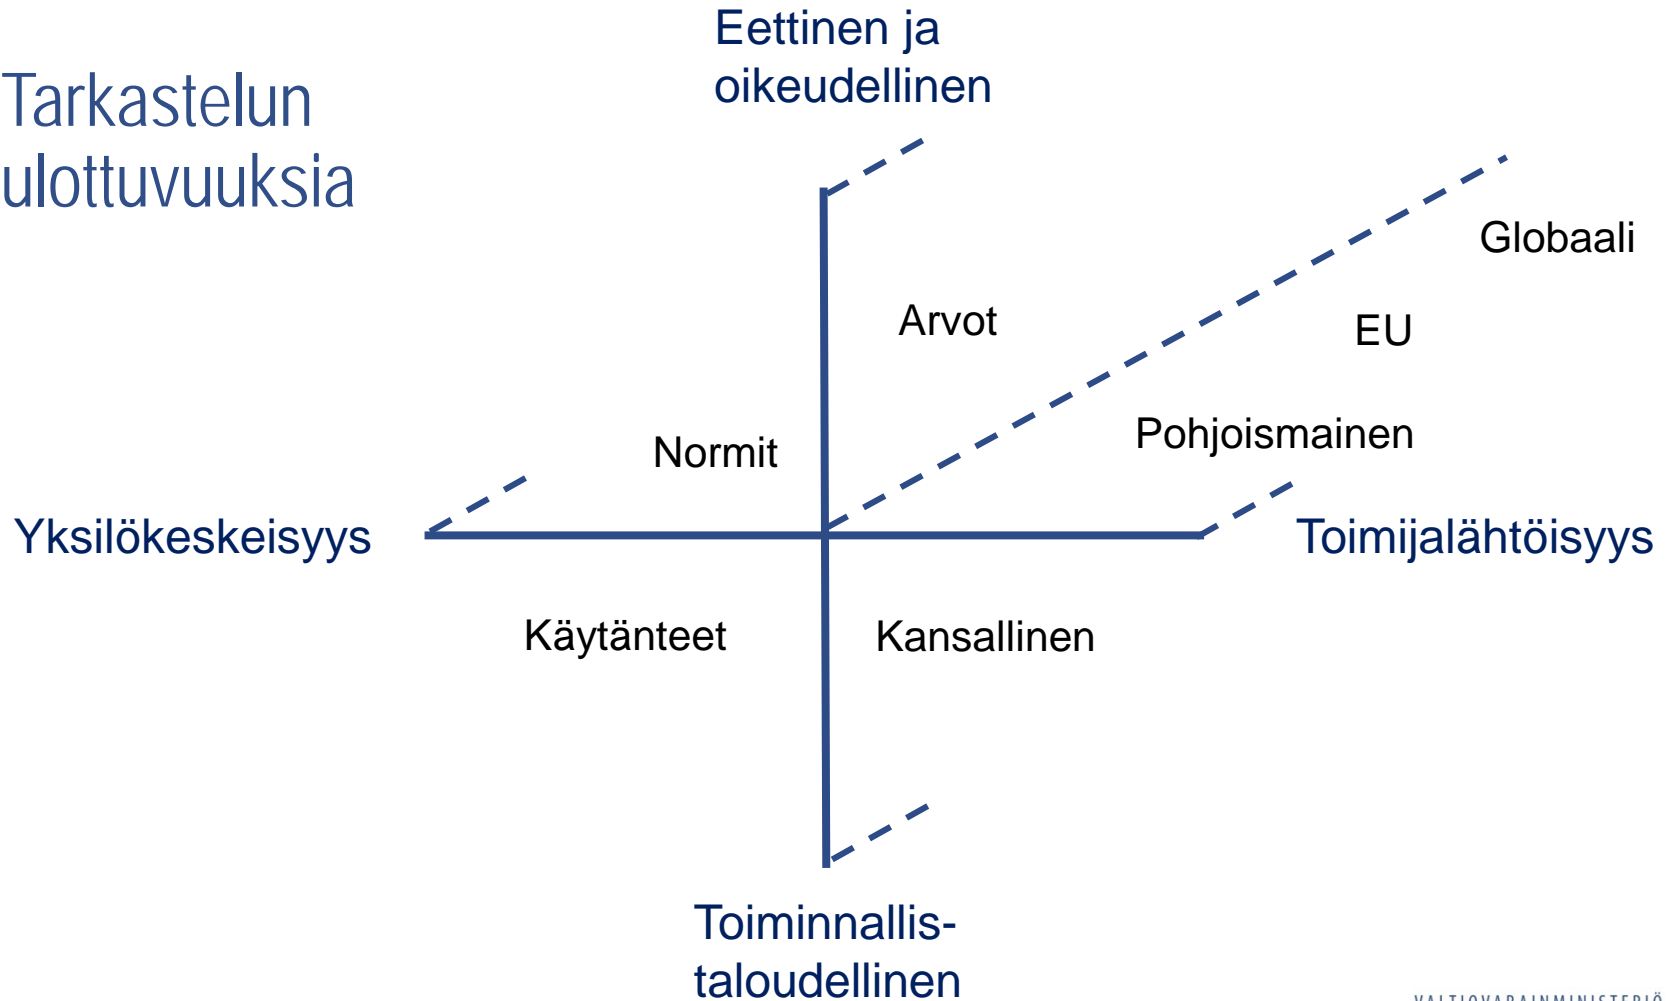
Tarkastelun ulottuvuuksia

Eettinen ja oikeudellinen

Globaali

Arvot

EU

Normit

Pohjoismainen

Yksilökeskeisyys

Toimijalähtöisyys

Käytänteet

Kansallinen

Toiminnallis-taloudellinen

VALTIOVARAINMINISTERIÖ